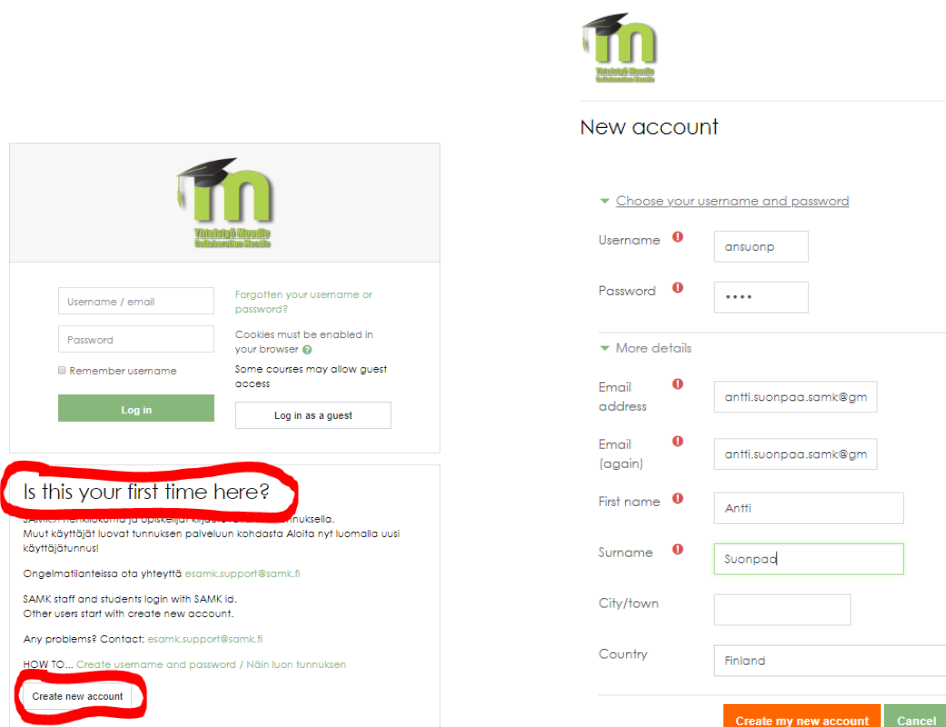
Yhteistyö Moodle
Collaboration Moodle

Username / email
Password
Remember username
Log in

Forgotten your username or password?
Cookies must be enabled in your browser
Some courses may allow guest access
Log in as a guest

Is this your first time here?
SAMK.fi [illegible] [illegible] tunnuksella.
Muut käyttäjät luovat tunnuksen palveluun kohdasta Aloita nyt luomalla uusi käyttäjätunnus!

Ongelmatilanteissa ota yhteyttä esamk.support@samk.fi

SAMK staff and students login with SAMK id.
Other users start with create new account.

Any problems? Contact: esamk.support@samk.fi

HOW TO... Create username and password / Näin luon tunnuksen

Create new account

Yhteistyö Moodle
Collaboration Moodle

New account

Choose your username and password
Username ansuonp
Password ••••

More details
Email address antti.suonpaa.samk@gm
Email (again) antti.suonpaa.samk@gm
First name Antti
Surname Suonpaa
City/town
Country Finland

Create my new account
Cancel